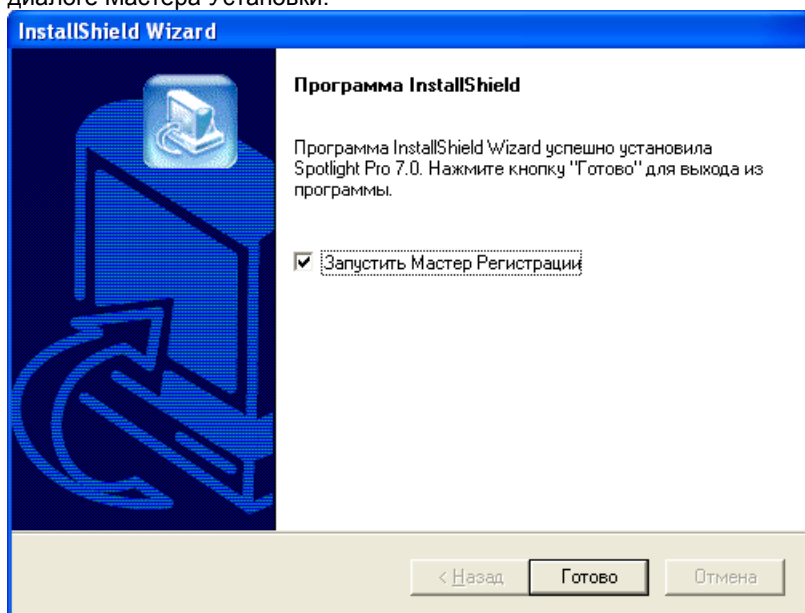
диалоге Мастера Установки.

InstallShield Wizard

Программа InstallShield

Программа InstallShield Wizard успешно установила Spotlight Pro 7.0. Нажмите кнопку "Готово" для выхода из программы.

☑ Запустить Мастер Регистрации

< Назад   Готово   Отмена